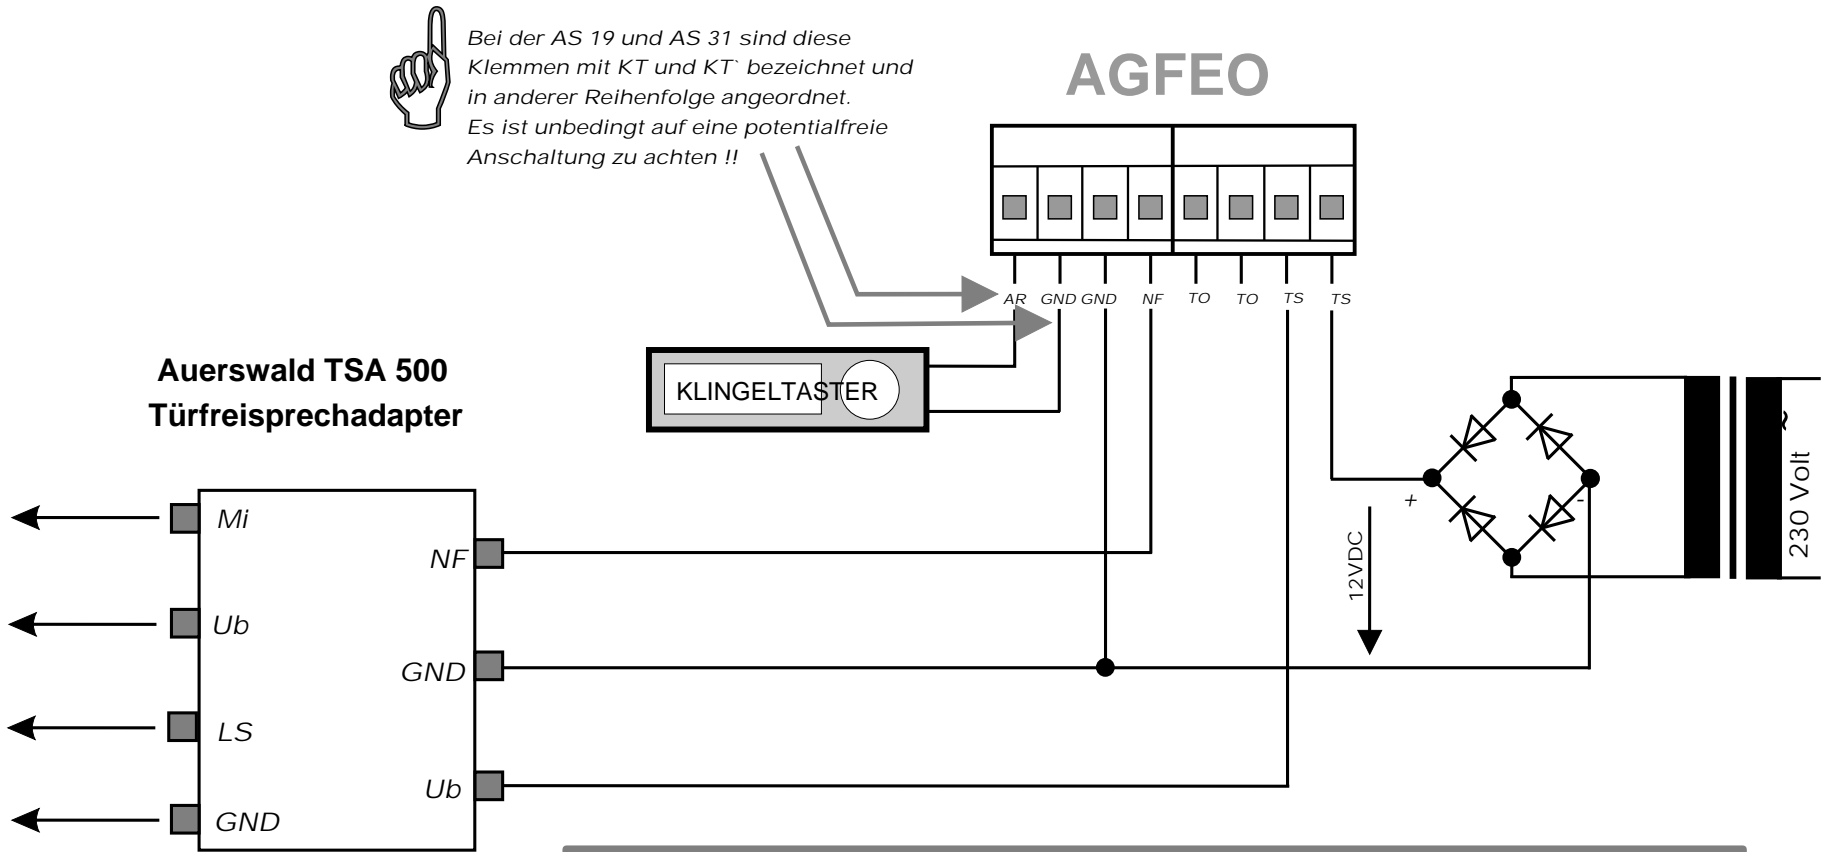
Bei der AS 19 und AS 31 sind diese Klemmen mit KT und KT` bezeichnet und in anderer Reihenfolge angeordnet. Es ist unbedingt auf eine potentialfreie Anschaltung zu achten !!

AGFEO

AR GND GND NF TO TO TS TS

KLINGELTASTER

Auerswald TSA 500
Türfreisprechadapter

Mi
Ub
LS
GND

NF
GND
Ub

+
-
12VDC
~
230 Volt